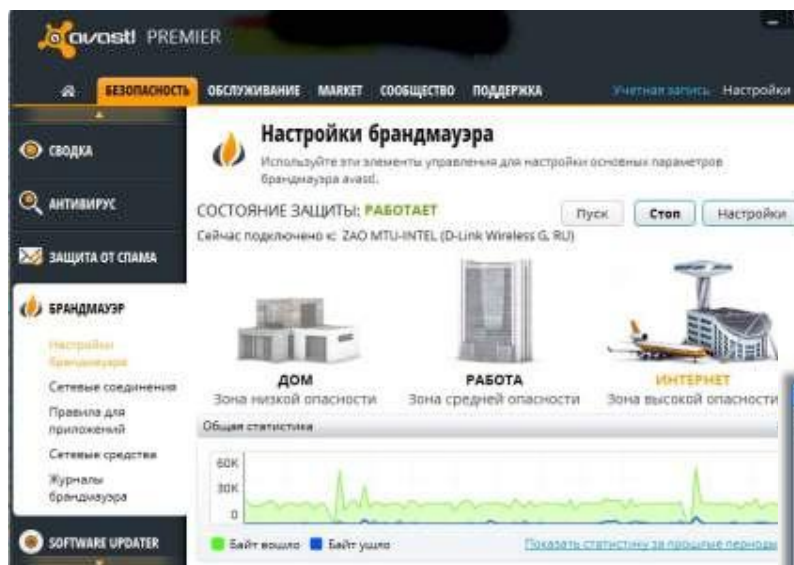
avast! PREMIER

БЕЗОПАСНОСТЬ ОБСЛУЖИВАНИЕ MARKET СООБЩЕСТВО ПОДДЕРЖКА Учетная запись Настройки

СВОДКА

АНТИВИРУС

ЗАЩИТА ОТ СПАМА

БРАНДМАУЭР

Настройки брандмауэра

Сетевые соединения

Правила для приложений

Сетевые средства

Журналы брандмауэра

SOFTWARE UPDATER

Настройки брандмауэра

Используйте эти элементы управления для настройки основных параметров брандмауэра avast!.

СОСТОЯНИЕ ЗАЩИТЫ: РАБОТАЕТ

Пуск Стоп Настройки

Сейчас подключено к: ZAO MTU-INTEL (D-Link Wireless G, RU)

ДОМ
Зона низкой опасности

РАБОТА
Зона средней опасности

ИНТЕРНЕТ
Зона высокой опасности

Общая статистика

60K
30K
0

Байт вошло Байт ушло

Показать статистику за прошлые периоды